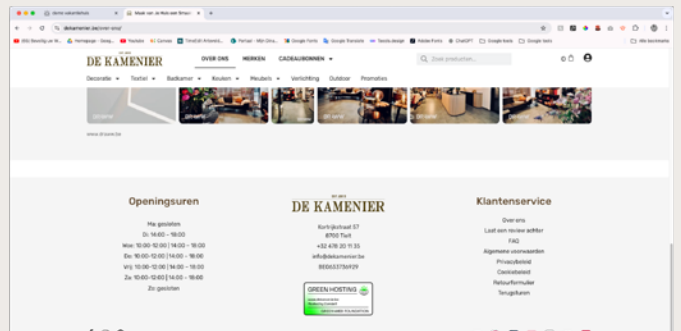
dekamenier.be/over-ons/

DE KAMENIER

OVER ONS MERKEN CADEAUBONNEN

Zoek producten...

Decoratie Textiel Badkamer Keuken Meubels Verlichting Outdoor Promoties

Openingsuren

Ma: gesloten
Di: 14:00 – 18:00
Woe: 10:00-12:00 | 14:00 – 18:00
Do: 10:00-12:00 | 14:00 – 18:00
Vrij: 10:00-12:00 | 14:00 – 18:00
Za: 10:00-12:00 | 14:00 – 18:00
Zo: gesloten

DE KAMENIER

Kortrijkstraat 57
8700 Tielt
+32 478 20 11 35
info@dekamenier.be
BE0653756929

GREEN HOSTING

Klantenservice

Over ons
Laat een review achter
FAQ
Algemene voorwaarden
Privacybeleid
Cookiebeleid
Retourformulier
Terugsturen